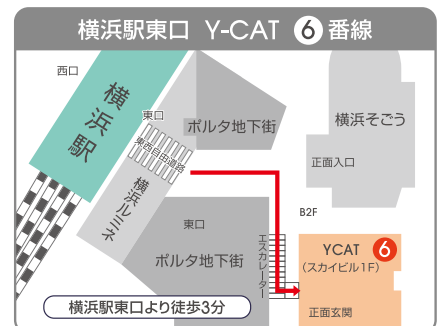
横浜駅東口 Y-CAT 6 番線

西口

横浜駅

東口

東西自由通路

ポルタ地下街

横浜そごう

正面入口

横浜ルミネ

B2F

東口

ポルタ地下街

エスカレーター

YCAT 6
（スカイビル1F）

正面玄関

横浜駅東口より徒歩3分